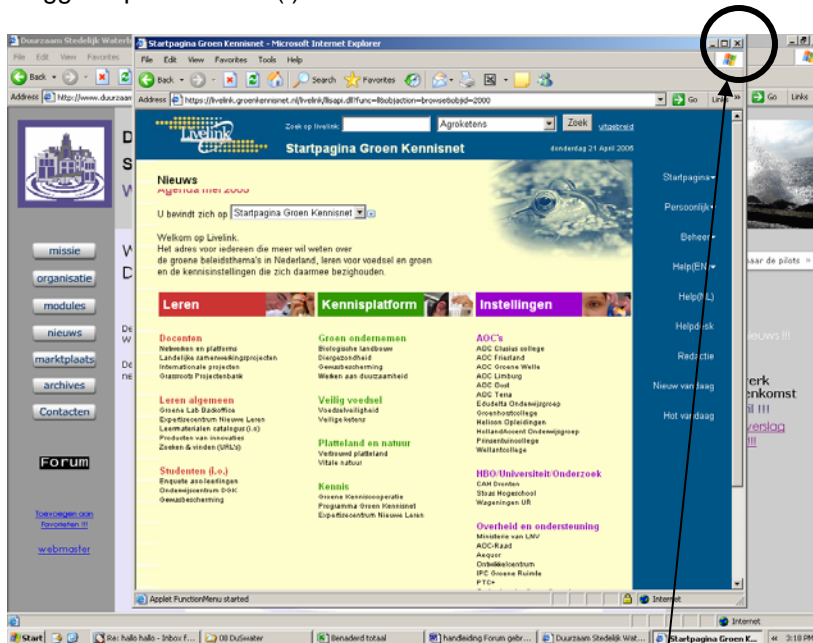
Duurzaam Stedelijk Waterb
File Edit View Favorites
Back
Address http://www.duurzaam

Startpagina Groen Kennisnet - Microsoft Internet Explorer
File Edit View Favorites Tools Help
Back Search Favorites
Address https://livelink.groenkennisnet.nl/livelink/llisapi.dll?func=ll&objaction=browse&objid=2000
Go Links

Livelink
Zoek op livelink: Agroketens Zoek uitgebreid
Startpagina Groen Kennisnet
donderdag 21 April 2005

Nieuws
Agenda mei 2005
U bevindt zich op Startpagina Groen Kennisnet

Welkom op Livelink.
Het adres voor iedereen die meer wil weten over de groene beleidsthema's in Nederland, leren voor voedsel en groen en de kennisinstellingen die zich daarmee bezighouden.

Leren
Kennisplatform
Instellingen

Docenten
Netwerken en platforms
Landelijke samenwerkingsprojecten
Internationale projecten
Grassroots Projectenbank

Leren algemeen
Groene Lab Backoffice
Expertisecentrum Nieuwe Leren
Leermaterialen catalogus (i.o)
Producten van innovaties
Zoeken & vinden (URL's)

Studenten (i.o.)
Enquete aan leerlingen
Onderwijscentrum OGK
Gewasbescherming

Groen ondernemen
Biologische landbouw
Diergezondheid
Gewasbescherming
Werken aan duurzaamheid

Veilig voedsel
Voedselveiligheid
Veilige ketens

Platteland en natuur
Vertrouwd platteland
Vitale natuur

Kennis
Groene Kenniscooperatie
Programma Groen Kennisnet
Expertisecentrum Nieuwe Leren

AOC's
AOC Clusius college
AOC Friesland
AOC Groene Welle
AOC Limburg
AOC Oost
AOC Terra
Edudelta Onderwijsgroep
Groenhorstcollege
Helicon Opleidingen
HollandAccent Onderwijsgroep
Prinsentuincollege
Wellantcollege

HBO/Universiteit/Onderzoek
CAH Dronten
Stoas Hogeschool
Wageningen UR

Overheid en ondersteuning
Ministerie van LNV
AOC-Raad
Aequor
Ontwikkelcentrum
IPC Groene Ruimte
PTC+

Startpagina
Persoonlijk
Beheer
Help(EN)
Help(NL)
Helpdesk
Redactie
Nieuw van vandaag
Hot vandaag

Applet FunctionMenu started
Internet

missie
organisatie
modules
nieuws
marktplaats
archives
Contacten
Forum
Toevoegen aan Favorieten !!!
webmaster

D
S
W
V
D
De
W
De
ne

naar de pilots
ieuws !!!
erk
enkomst
il !!!
verslag
!!

Internet
Start | Re: hallo hallo - Inbox f... | 08 DuSwater | Benaderd totaal | handleiding Forum gebr... | Duurzaam Stedelijk Wat... | Startpagina Groen K... | 3:18 PM